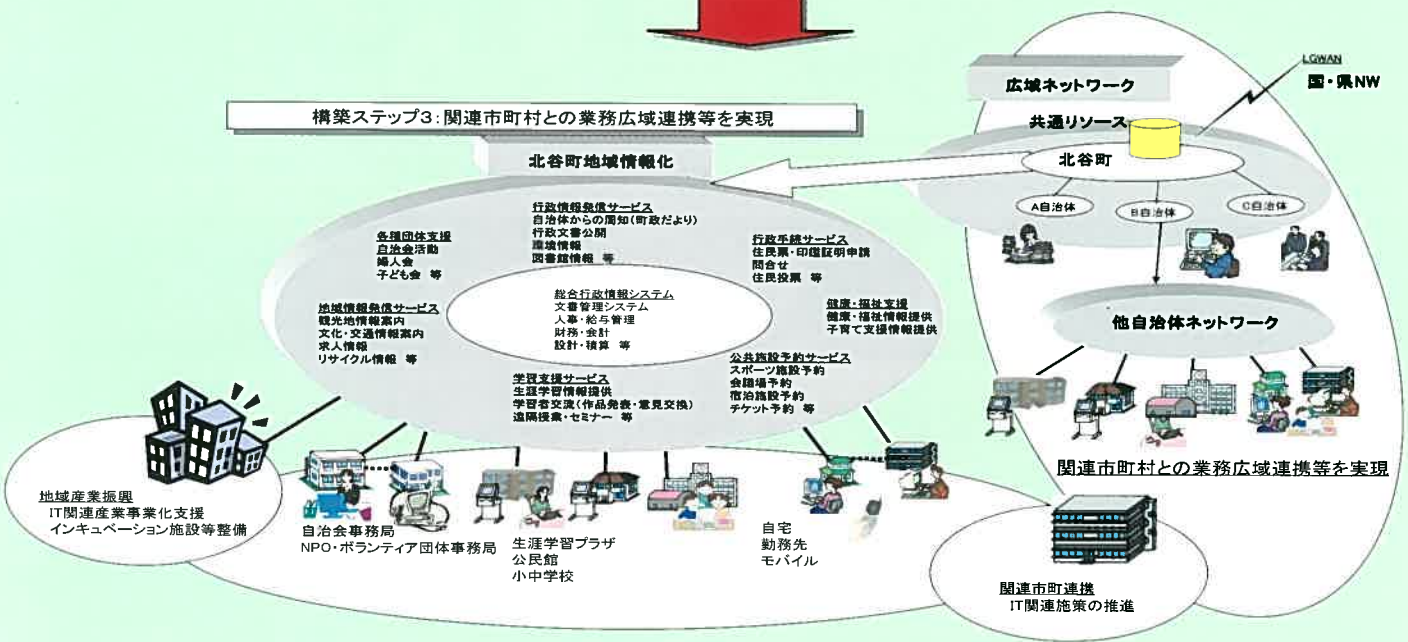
構築ステップ3：関連市町村との業務広域連携等を実現

北谷町地域情報化

各種団体支援
自治会活動
婦人会
子ども会　等

行政情報発信サービス
自治体からの周知（町政だより）
行政文書公開
議会情報
図書館情報　等

行政手続サービス
住民票・印鑑証明申請
問合せ
住民投票　等

地域情報発信サービス
観光地情報案内
文化・交通情報案内
求人情報
リサイクル情報　等

総合行政情報システム
文書管理システム
人事・給与管理
財務・会計
設計・積算　等

健康・福祉支援
健康・福祉情報提供
子育て支援情報提供

学習支援サービス
生涯学習情報提供
学習者交流（作品発表・意見交換）
遠隔授業・セミナー　等

公共施設予約サービス
スポーツ施設予約
会議場予約
宿泊施設予約
チケット予約　等

地域産業振興
IT関連産業事業化支援
インキュベーション施設等整備

自治会事務局
NPO・ボランティア団体事務局

生涯学習プラザ
公民館
小中学校

自宅
勤務先
モバイル

関連市町連携
IT関連施策の推進

広域ネットワーク

LGWAN
国・県NW

共通リソース

北谷町

A自治体
B自治体
C自治体

他自治体ネットワーク

関連市町村との業務広域連携等を実現